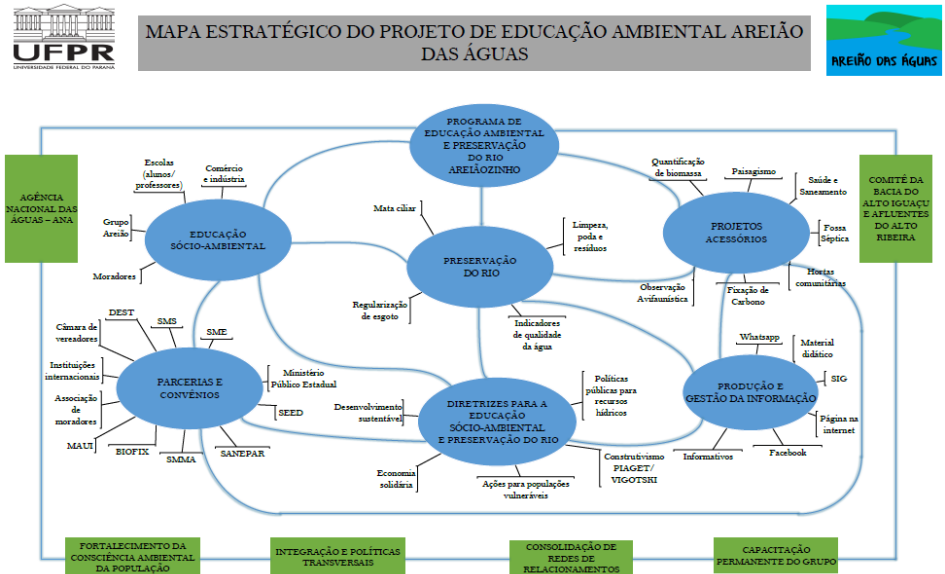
UFPR
UNIVERSIDADE FEDERAL DO PARANÁ

MAPA ESTRATÉGICO DO PROJETO DE EDUCAÇÃO AMBIENTAL AREIÃO DAS ÁGUAS

AREIÃO DAS ÁGUAS

AGÊNCIA NACIONAL DAS ÁGUAS – ANA

COMITÊ DA BACIA DO ALTO IGUAÇU E AFLUENTES DO ALTO RIBEIRA

PROGRAMA DE EDUCAÇÃO AMBIENTAL E PRESERVAÇÃO DO RIO AREIÃOZINHO

EDUCAÇÃO SÓCIO-AMBIENTAL
Escolas (alunos/ professores)
Comércio e indústria
Grupo Areião
Moradores

PRESERVAÇÃO DO RIO
Mata ciliar
Limpeza, poda e resíduos
Regularização de esgoto
Indicadores de qualidade da água

PROJETOS ACESSÓRIOS
Quantificação de biomassa
Paisagismo
Saúde e Saneamento
Fossa Séptica
Hortas comunitárias
Fixação de Carbono
Observação Avifaunística

PARCERIAS E CONVÊNIOS
DEST
SMS
SME
Câmara de vereadores
Instituições internacionais
Associação de moradores
MAUI
BIOFIX
SMMA
SANEPAR
SEED
Ministério Público Estadual

DIRETRIZES PARA A EDUCAÇÃO SÓCIO-AMBIENTAL E PRESERVAÇÃO DO RIO
Desenvolvimento sustentável
Políticas públicas para recursos hídricos
Construtivismo PIAGET/ VIGOTSKI
Economia solidária
Ações para populações vulneráveis

PRODUÇÃO E GESTÃO DA INFORMAÇÃO
Whatsapp
Material didático
SIG
Página na internet
Facebook
Informativos

FORTALECIMENTO DA CONSCIÊNCIA AMBIENTAL DA POPULAÇÃO
INTEGRAÇÃO E POLÍTICAS TRANSVERSAIS
CONSOLIDAÇÃO DE REDES DE RELACIONAMENTOS
CAPACITAÇÃO PERMANENTE DO GRUPO